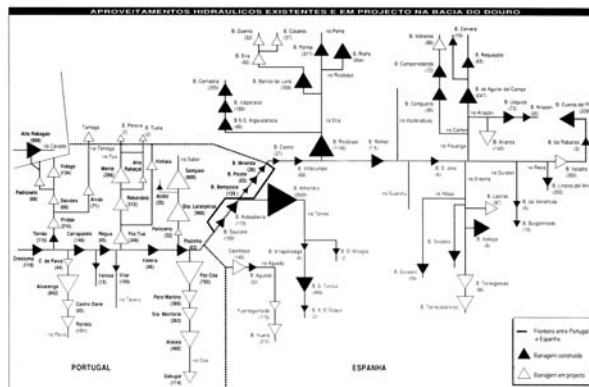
APROVEITAMENTOS HIDRAULICOS EXISTENTES E EM PROJECTO NA BACIA DO DOURO

Alto Rabagão (569)

Vidago (134)

Padroselo (69)

Daivões (64)

Fridão (314)

Torrão (119)

Carrapatelo (146)

Crestuma (118)

C. de Paiva (44)

Alvarenga (202)

Castro Daire (88)

Ranhela (181)

Tâmega

Régua (95)

Varosa (13)

Vilar (100)

Pinhão

Alvão (25)

Alto Rabaçal

Rebordelo (312)

Foz Tua (200)

Valeira (64)

Vilariça

Sampaio (305)

Pocinho (68)

Foz Côa (780)

Pero Martins (153)

Sta. Montório (363)

Atalaia (445)

Sabugal (114)

B. Miranda (28)

B. Picote (26)

B. Bemposta (19)

Dos. Laranjeiras (90)

B. Saucelle (10)

B. Aldeadávila

B. Almendra (2649)

B. Villalcampo

B. Castro (27)

B. Ricobayo (1184)

B. Villagonzalo

B. Aguseda

B. Cernadilla (255)

B. Valparaiso (169)

B. N.S. Agavanzal (45)

B. Barrios de Luna (308)

B. Porma (317)

B. Riaño (664)

B. Casares (37)

B. Selga de Ordas

Rio Esla

Rio Porma

Rio Tormes

B. S. José (5)

B. Villameca

B. Vidriales

Rio Tera

B. Santa Teresa (496)

B. E. Ramos (1)

B. Ayuela (11)

B. Villagonzalo

B. Almendra

B. Cervera

B. Requejada

B. Compuerto (95)

B. de Aguilar del Campo (247)

B. Camporredondo (70)

B. Ubeda (12)

B. Arlanzón (22)

B. Cuerda del Pozo (229)

B. Arlanza (140)

B. Linares del Arroyo

B. Los Rabanos

B. Las Vencias

B. Burgomillodo

B. Castro de las Cogotas (59)

B. Santa Teresa

B. Voltoya

B. Serones

B. Pontón

Rio Duero

Rio Pisuerga

Rio Carrión

Rio Adaja

Rio Eresma

PORTUGAL

ESPANHA

Fronteira entre Portugal e Espanha

Barragem construida

Barragem em projecto